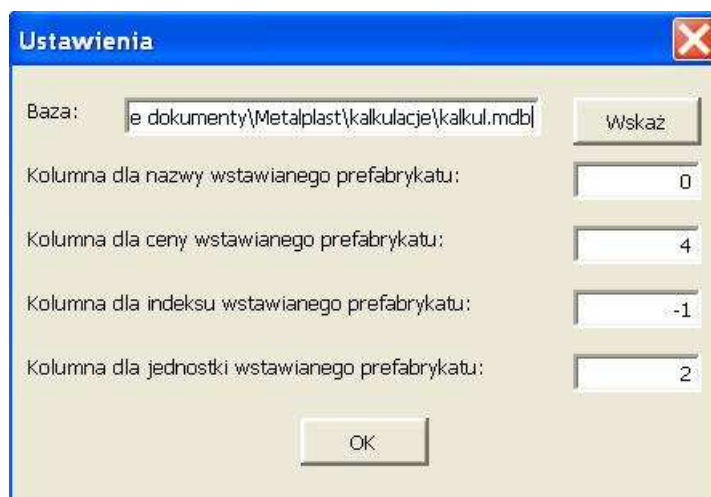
Ustawienia

Baza: e dokumenty\Metalplast\kalkulacje\kalkul.mdb

Wskaż

Kolumna dla nazwy wstawianego prefabrykatu: 0

Kolumna dla ceny wstawianego prefabrykatu: 4

Kolumna dla indeksu wstawianego prefabrykatu: -1

Kolumna dla jednostki wstawianego prefabrykatu: 2

OK